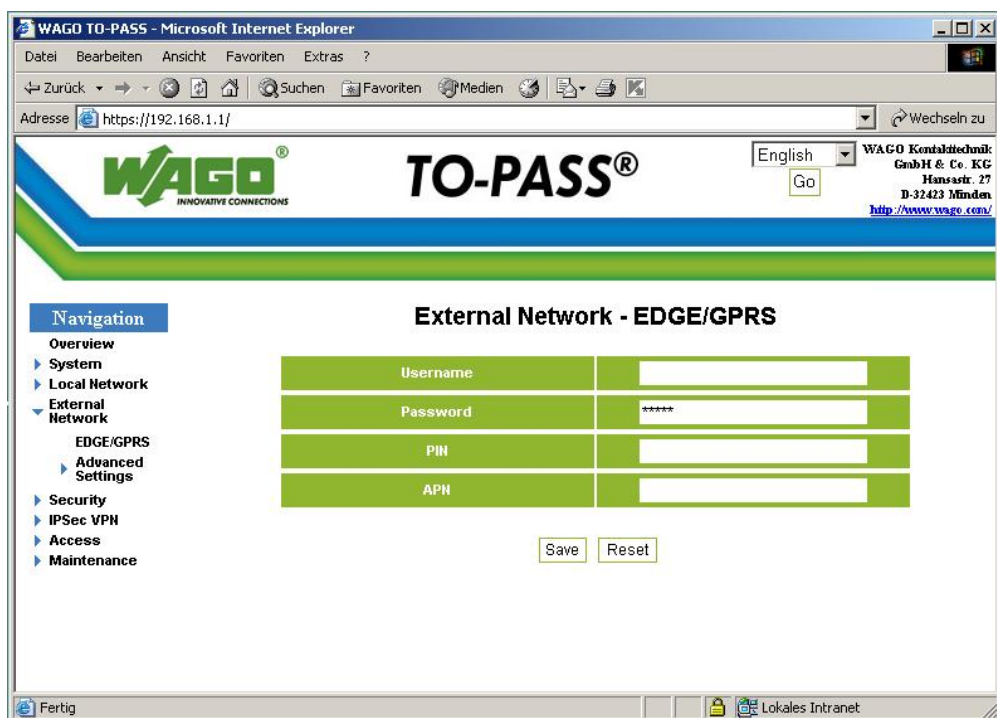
WAGO TO-PASS - Microsoft Internet Explorer

Datei Bearbeiten Ansicht Favoriten Extras ?

Zurück Suchen Favoriten Medien

Adresse https://192.168.1.1/ Wechseln zu

WAGO® INNOVATIVE CONNECTIONS

TO-PASS®

English
Go

WAGO Kontakttechnik GmbH & Co. KG
Hansastr. 27
D-32423 Minden
http://www.wago.com/

Navigation
Overview
System
Local Network
External Network
EDGE/GPRS
Advanced Settings
Security
IPSec VPN
Access
Maintenance

External Network - EDGE/GPRS

| Username | |
|---|---|
| Password | ***** |
| PIN | |
| APN | |

Save Reset

Fertig

Lokales Intranet